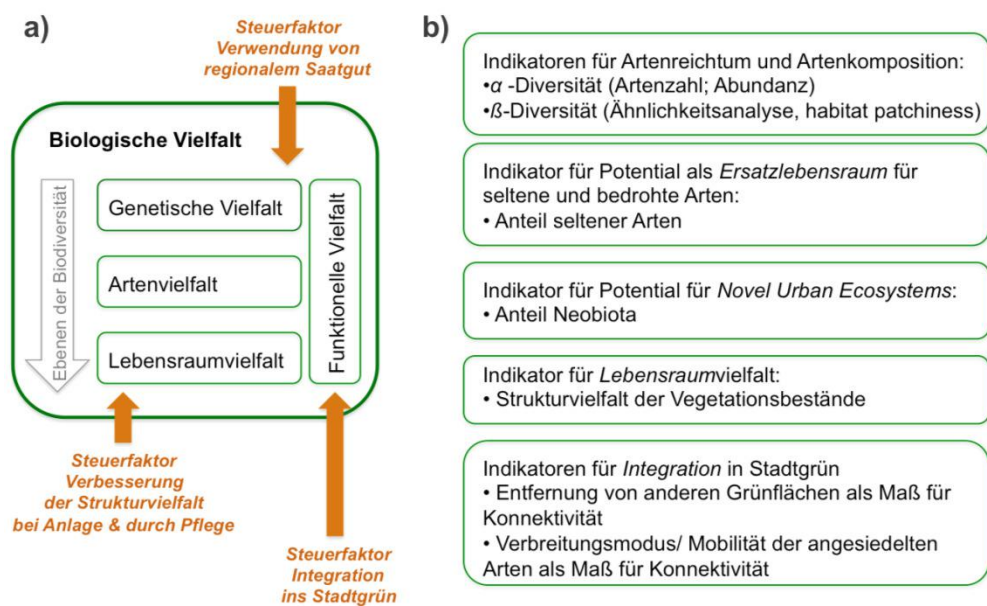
a)

Steuerfaktor Verwendung von regionalem Saatgut

Biologische Vielfalt

Ebenen der Biodiversität

Genetische Vielfalt

Artenvielfalt

Lebensraumvielfalt

Funktionelle Vielfalt

Steuerfaktor Verbesserung der Strukturvielfalt bei Anlage & durch Pflege

Steuerfaktor Integration ins Stadtgrün

b)

Indikatoren für Artenreichtum und Artenkomposition:
•$\alpha$ -Diversität (Artenzahl; Abundanz)
•ß-Diversität (Ähnlichkeitsanalyse, habitat patchiness)

Indikator für Potential als Ersatzlebensraum für seltene und bedrohte Arten:
• Anteil seltener Arten

Indikator für Potential für Novel Urban Ecosystems:
• Anteil Neobiota

Indikator für Lebensraumvielfalt:
• Strukturvielfalt der Vegetationsbestände

Indikatoren für Integration in Stadtgrün
• Entfernung von anderen Grünflächen als Maß für Konnektivität
• Verbreitungsmodus/ Mobilität der angesiedelten Arten als Maß für Konnektivität